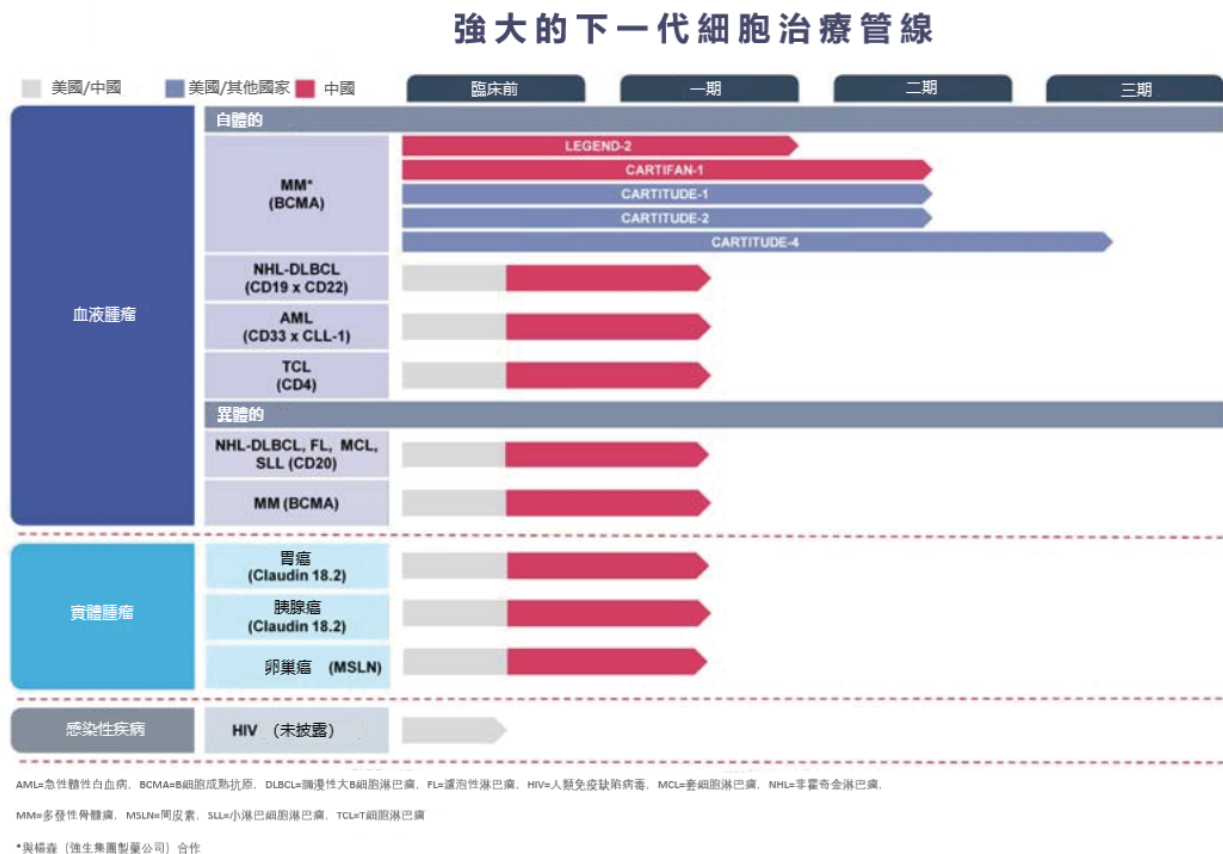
強大的下一代細胞治療管線

美國/中國 美國/其他國家 中國

臨床前 一期 二期 三期

血液腫瘤

自體的

MM*
(BCMA)

LEGEND-2
CARTIFAN-1
CARTITUDE-1
CARTITUDE-2
CARTITUDE-4

NHL-DLBCL
(CD19 x CD22)

AML
(CD33 x CLL-1)

TCL
(CD4)

異體的

NHL-DLBCL, FL, MCL, SLL (CD20)

MM (BCMA)

實體腫瘤

胃癌
(Claudin 18.2)

胰腺癌
(Claudin 18.2)

卵巢癌 (MSLN)

感染性疾病

HIV (未披露)

AML=急性髓性白血病，BCMA=B細胞成熟抗原，DLBCL=瀰漫性大B細胞淋巴瘤，FL=濾泡性淋巴瘤，HIV=人類免疫缺陷病毒，MCL=套細胞淋巴瘤，NHL=非霍奇金淋巴瘤，

MM=多發性骨髓瘤，MSLN=間皮素，SLL=小淋巴細胞淋巴瘤，TCL=T細胞淋巴瘤

*與楊森（強生集團製藥公司）合作